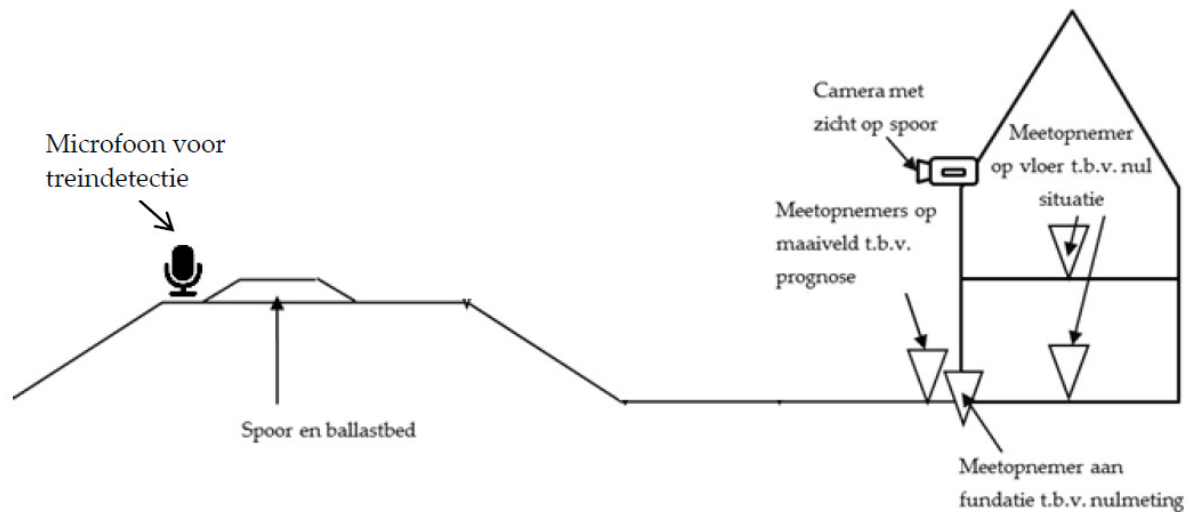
Microfoon voor treindetectie

Camera met zicht op spoor

Meetopnemer op vloer t.b.v. nul situatie

Meetopnemers op maaiveld t.b.v. prognose

Spoor en ballastbed

Meetopnemer aan fundatie t.b.v. nulmeting